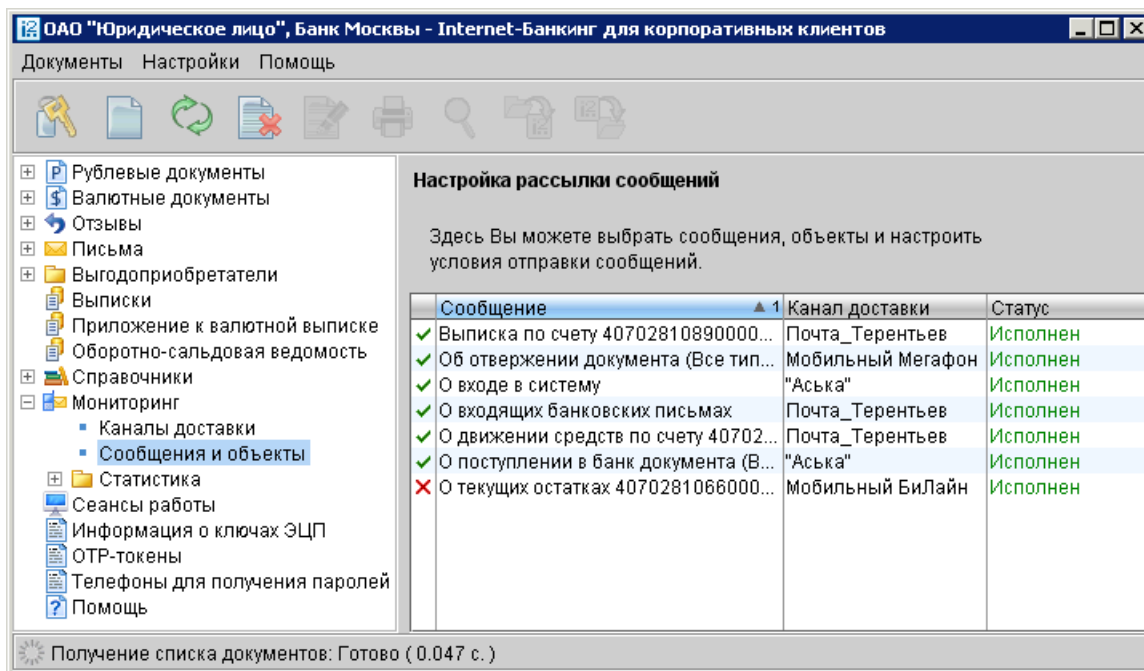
ОАО "Юридическое лицо", Банк Москвы - Internet-Банкинг для корпоративных клиентов

Документы Настройки Помощь

Рублевые документы
Валютные документы
Отзывы
Письма
Выгодоприобретатели
Выписки
Приложение к валютной выписке
Оборотно-сальдовая ведомость
Справочники
Мониторинг
Каналы доставки
Сообщения и объекты
Статистика
Сеансы работы
Информация о ключах ЭЦП
OTP-токены
Телефоны для получения паролей
Помощь

Настройка рассылки сообщений

Здесь Вы можете выбрать сообщения, объекты и настроить условия отправки сообщений.

| Сообщение ▲1 | Канал доставки | Статус |
|---|---|---|
| Выписка по счету 40702810890000... | Почта_Терентьев | Исполнен |
| Об отвержении документа (Все тип... | Мобильный Мегафон | Исполнен |
| О входе в систему | "Аська" | Исполнен |
| О входящих банковских письмах | Почта_Терентьев | Исполнен |
| О движении средств по счету 40702... | Почта_Терентьев | Исполнен |
| О поступлении в банк документа (В... | "Аська" | Исполнен |
| О текущих остатках 4070281066000... | Мобильный БиЛайн | Исполнен |

Получение списка документов: Готово ( 0.047 с. )